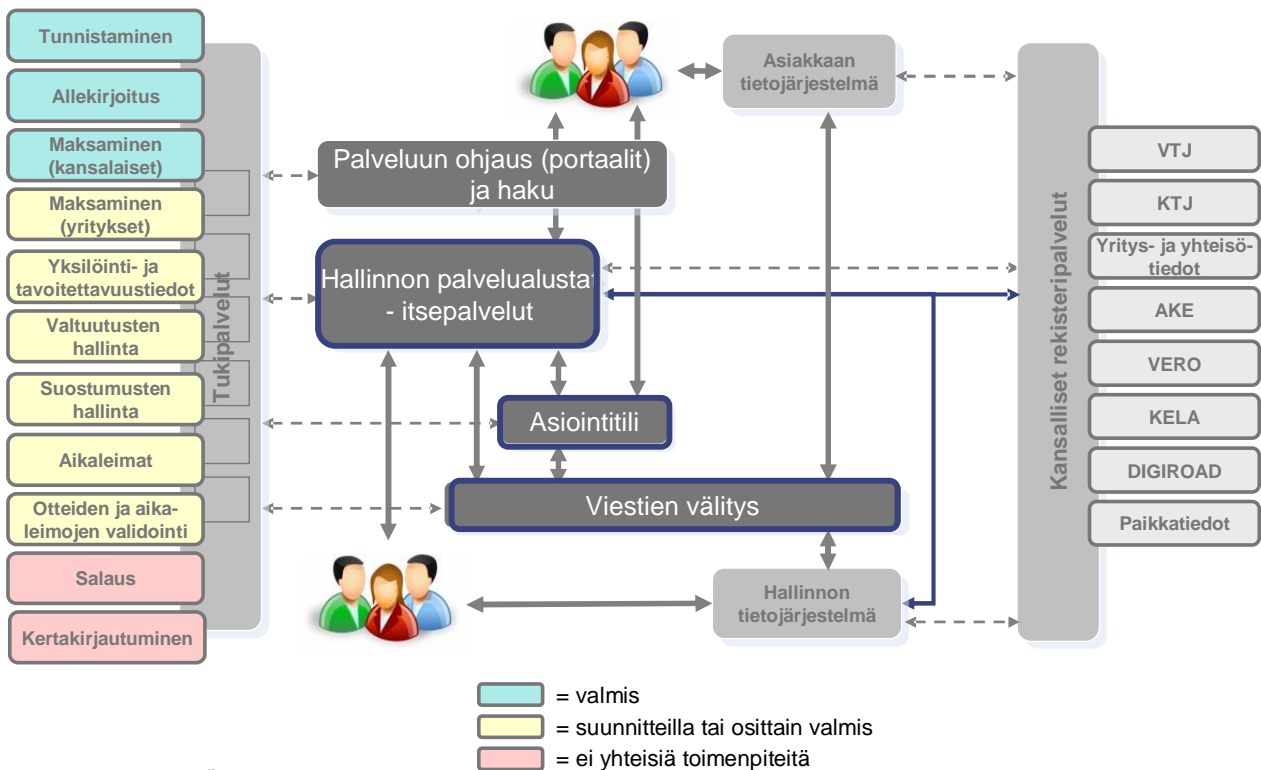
Tunnistaminen

Allekirjoitus

Maksaminen (kansalaiset)

Maksaminen (yritykset)

Yksilöinti- ja tavoitettavuustiedot

Valtuutusten hallinta

Suostumusten hallinta

Aikaleimat

Otteiden ja aikaleimojen validointi

Salaus

Kertakirjautuminen

Tukipalvelut

Asiakkaan tietojärjestelmä

Palveluun ohjaus (portaalit) ja haku

Hallinnon palvelualusta - itsepalvelut

Asiointitili

Viestien välitys

Hallinnon tietojärjestelmä

Kansalliset rekisteripalvelut

VTJ

KTJ

Yritys- ja yhteisötiedot

AKE

VERO

KELA

DIGIROAD

Paikkatiedot

= valmis

= suunnitteilla tai osittain valmis

= ei yhteisiä toimenpiteitä